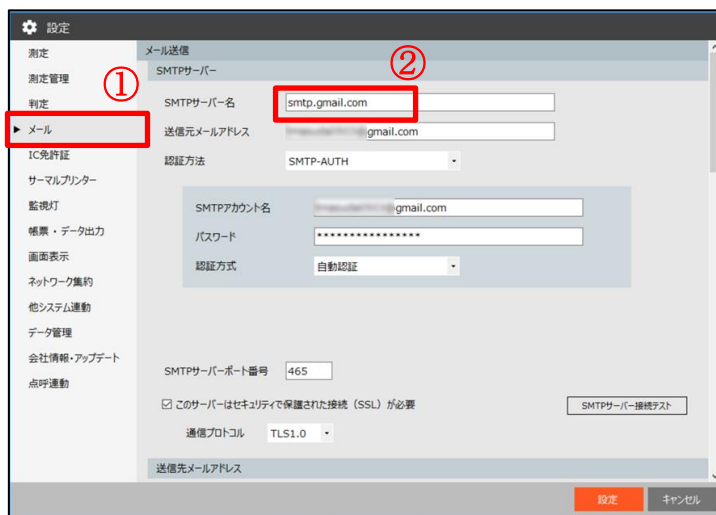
設定

測定
測定管理
判定
▸ メール
IC免許証
サーマルプリンター
監視灯
帳票・データ出力
画面表示
ネットワーク集約
他システム連動
データ管理
会社情報・アップデート
点呼連動

①
②

メール送信
SMTPサーバー
SMTPサーバー名 smtp.gmail.com
送信元メールアドレス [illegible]gmail.com
認証方法 SMTP-AUTH
SMTPアカウント名 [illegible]gmail.com
パスワード ****************
認証方式 自動認証
SMTPサーバーポート番号 465
☑ このサーバーはセキュリティで保護された接続（SSL）が必要
SMTPサーバー接続テスト
通信プロトコル TLS1.0
送信先メールアドレス

設定 キャンセル